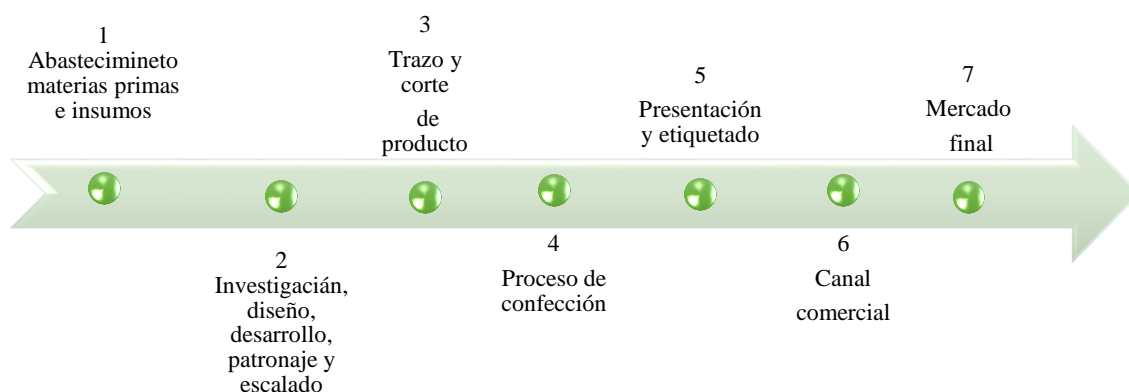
1
Abastecimineto materias primas e insumos

2
Investigacián, diseño, desarrollo, patronaje y escalado

3
Trazo y corte de producto

4
Proceso de confección

5
Presentación y etiquetado

6
Canal comercial

7
Mercado final